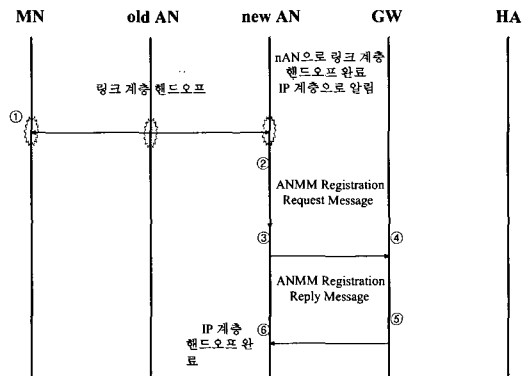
MN old AN new AN GW HA

nAN으로 링크 계층 핸드오프 완료 IP 계층으로 알림

링크 계층 핸드오프

①

②

ANMM Registration Request Message

③

④

ANMM Registration Reply Message

⑤

IP 계층 핸드오프 완료

⑥